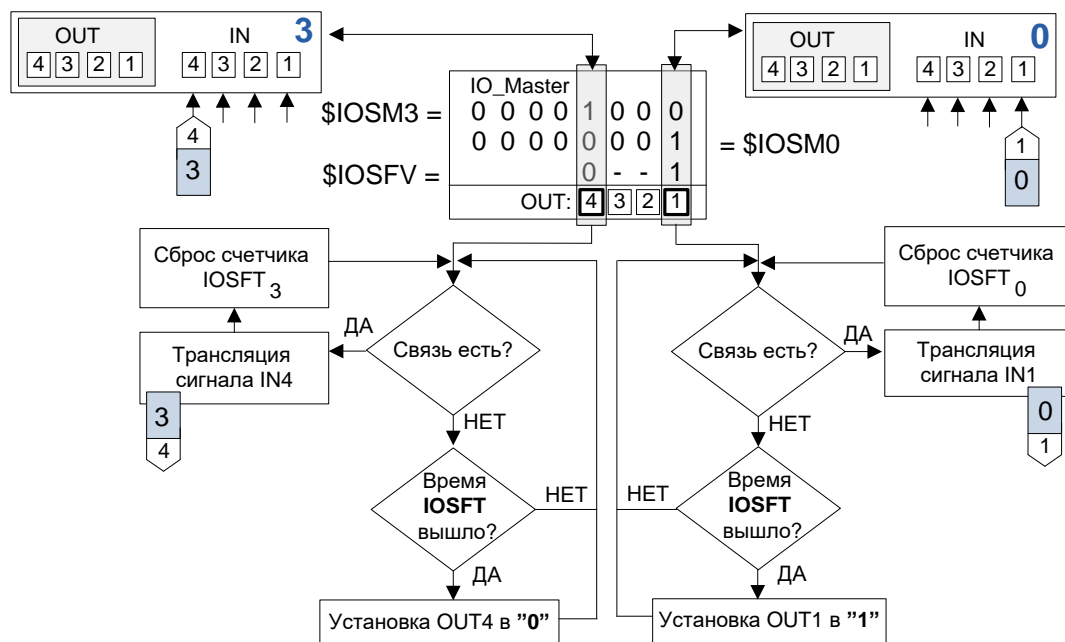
OUT
4 3 2 1
IN
4 3 2 1
3

OUT
4 3 2 1
IN
4 3 2 1
0

IO_Master
$IOSM3 = 0 0 0 0 1 0 0 0
0 0 0 0 0 0 0 1 = $IOSM0
$IOSFV = 0 - - 1
OUT: 4 3 2 1

4
3

1
0

Сброс счетчика IOSFT $_3$

Сброс счетчика IOSFT $_0$

ДА
Связь есть?
Трансляция сигнала IN4
3
4
НЕТ

Связь есть?
ДА
Трансляция сигнала IN1
0
1
НЕТ

Время IOSFT вышло?
НЕТ
ДА
Установка OUT4 в "0"

НЕТ
Время IOSFT вышло?
ДА
Установка OUT1 в "1"